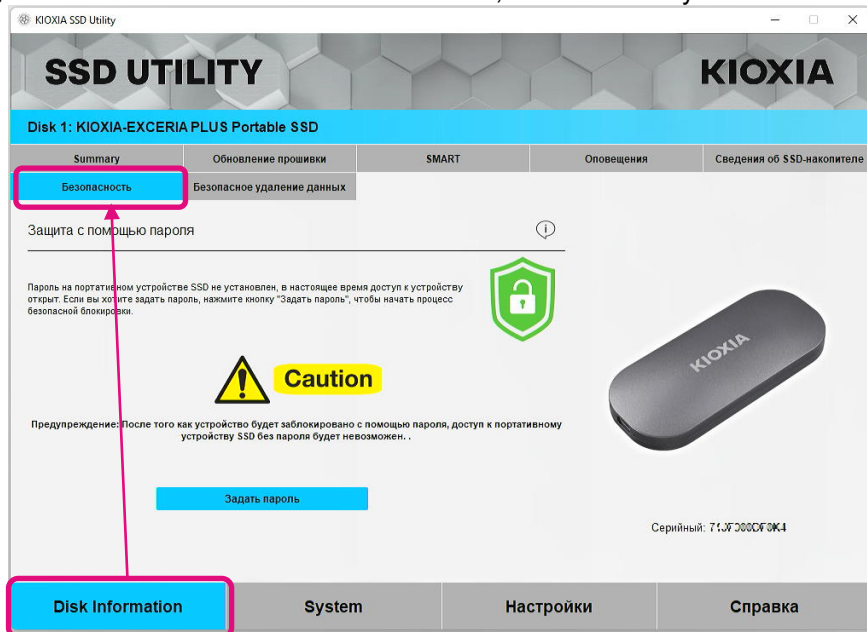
KIOXIA SSD Utility

SSD UTILITY

KIOXIA

Disk 1: KIOXIA-EXCERIA PLUS Portable SSD

Summary | Обновление прошивки | SMART | Оповещения | Сведения об SSD-накопителе

Безопасность | Безопасное удаление данных

Защита с помощью пароля

Пароль на портативном устройстве SSD не установлен, в настоящее время доступ к устройству открыт. Если вы хотите задать пароль, нажмите кнопку "Задать пароль", чтобы начать процесс безопасной блокировки.

Caution

Предупреждение: После того как устройство будет заблокировано с помощью пароля, доступ к портативному устройству SSD без пароля будет невозможен. .

Задать пароль

KIOXIA

Серийный: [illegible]

Disk Information | System | Настройки | Справка